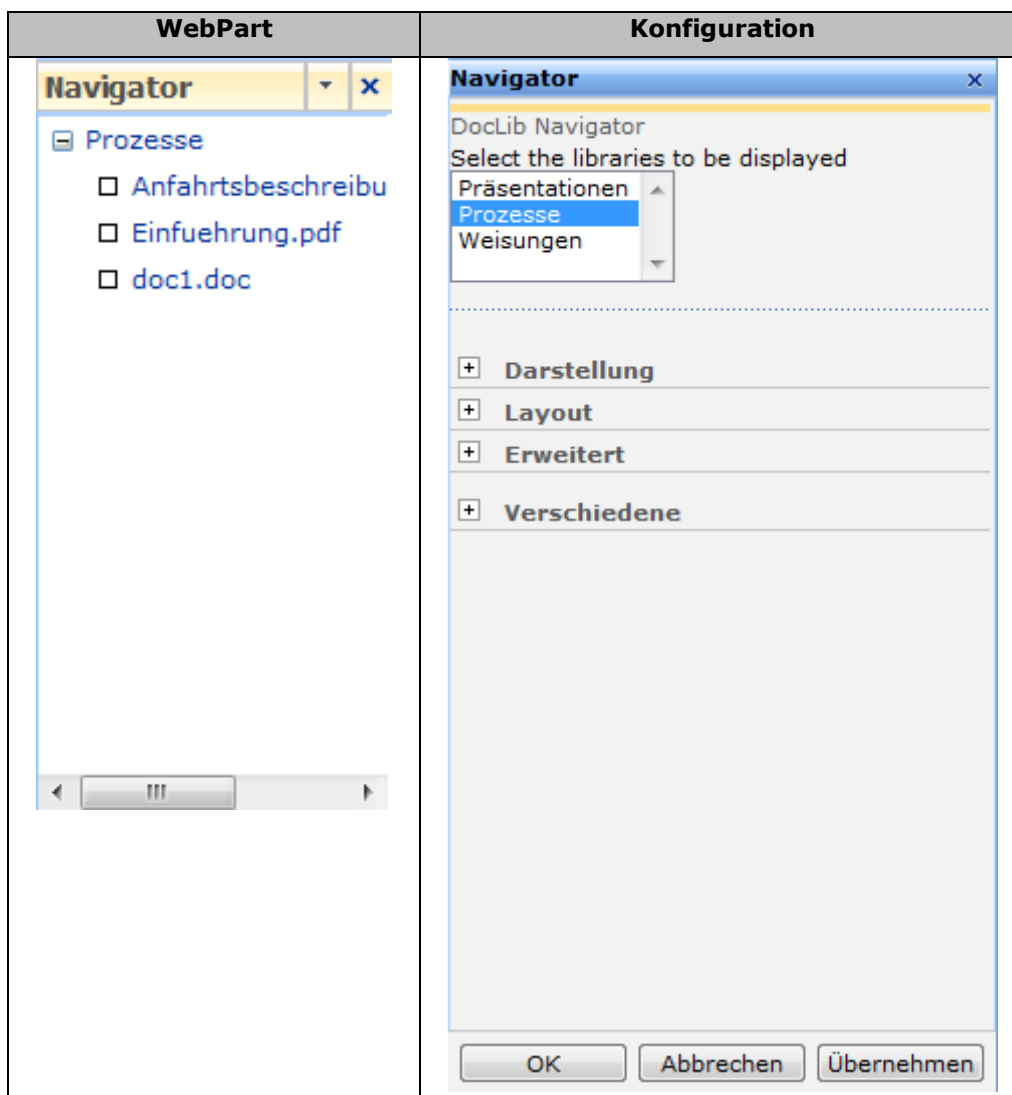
| WebPart | Konfiguration |
|---|---|
| Navigator<br>⊟ Prozesse<br>☐ Anfahrtsbeschreibu<br>☐ Einfuehrung.pdf<br>☐ doc1.doc | Navigator ×<br>DocLib Navigator<br>Select the libraries to be displayed<br>Präsentationen<br>Prozesse<br>Weisungen<br>+ Darstellung<br>+ Layout<br>+ Erweitert<br>+ Verschiedene<br>OK Abbrechen Übernehmen |